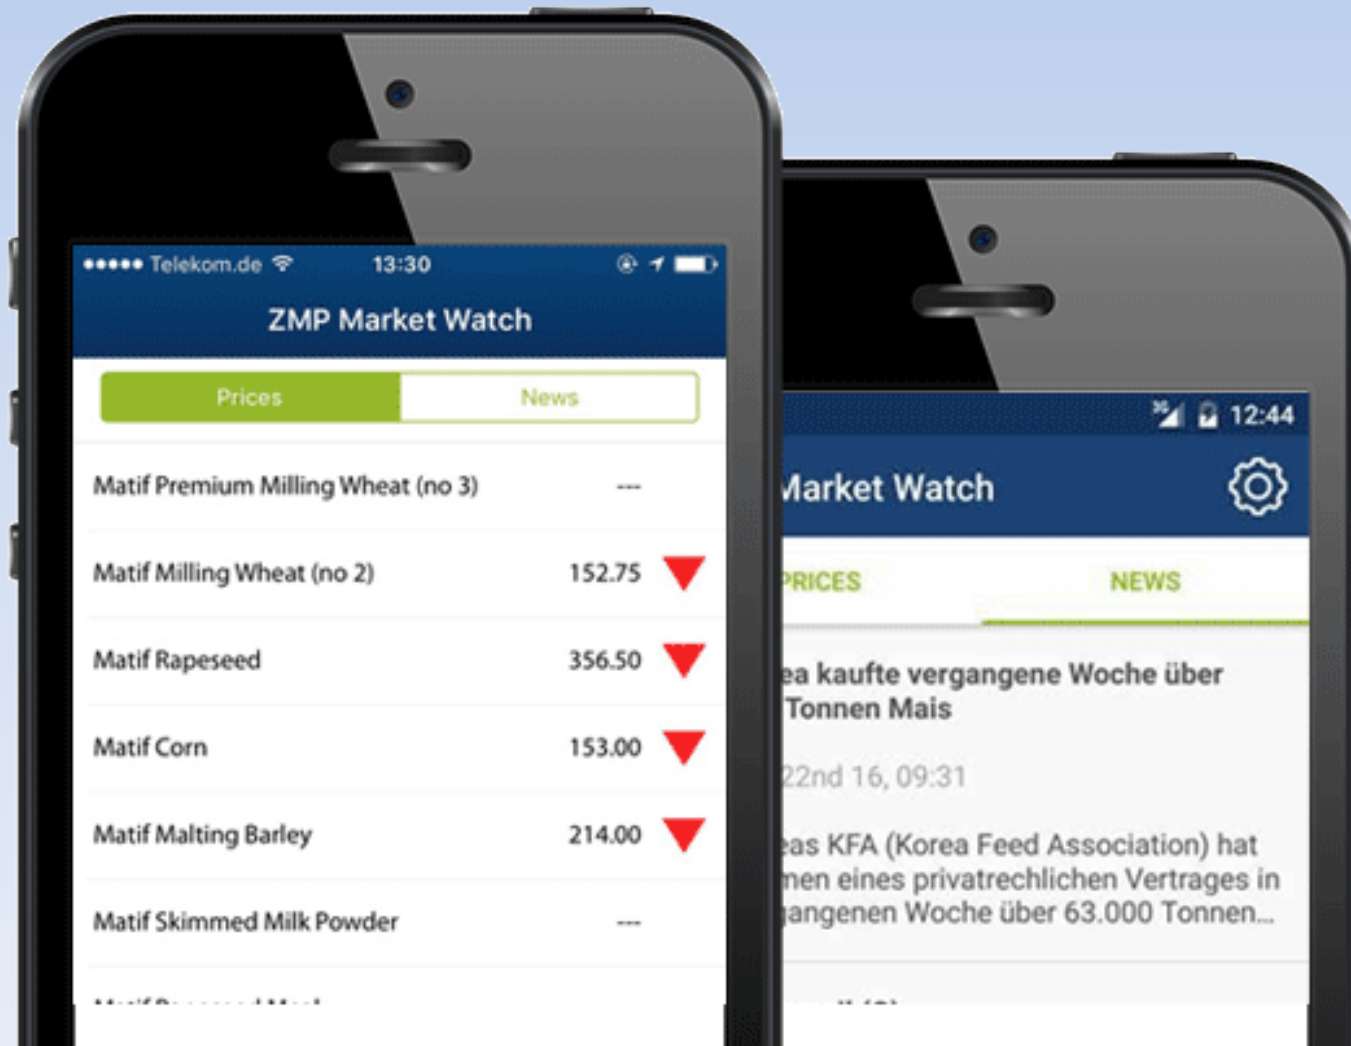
••••• Telekom.de 13:30

ZMP Market Watch

Prices News

| | | |
|---|---|---|
| Matif Premium Milling Wheat (no 3) | --- | |
| Matif Milling Wheat (no 2) | 152.75 | ▼ |
| Matif Rapeseed | 356.50 | ▼ |
| Matif Corn | 153.00 | ▼ |
| Matif Malting Barley | 214.00 | ▼ |
| Matif Skimmed Milk Powder | --- | |

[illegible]

12:44

Market Watch

PRICES NEWS

ea kaufte vergangene Woche über Tonnen Mais

22nd 16, 09:31

eas KFA (Korea Feed Association) hat men eines privatrechlichen Vertrages in gangenen Woche über 63.000 Tonnen...

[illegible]